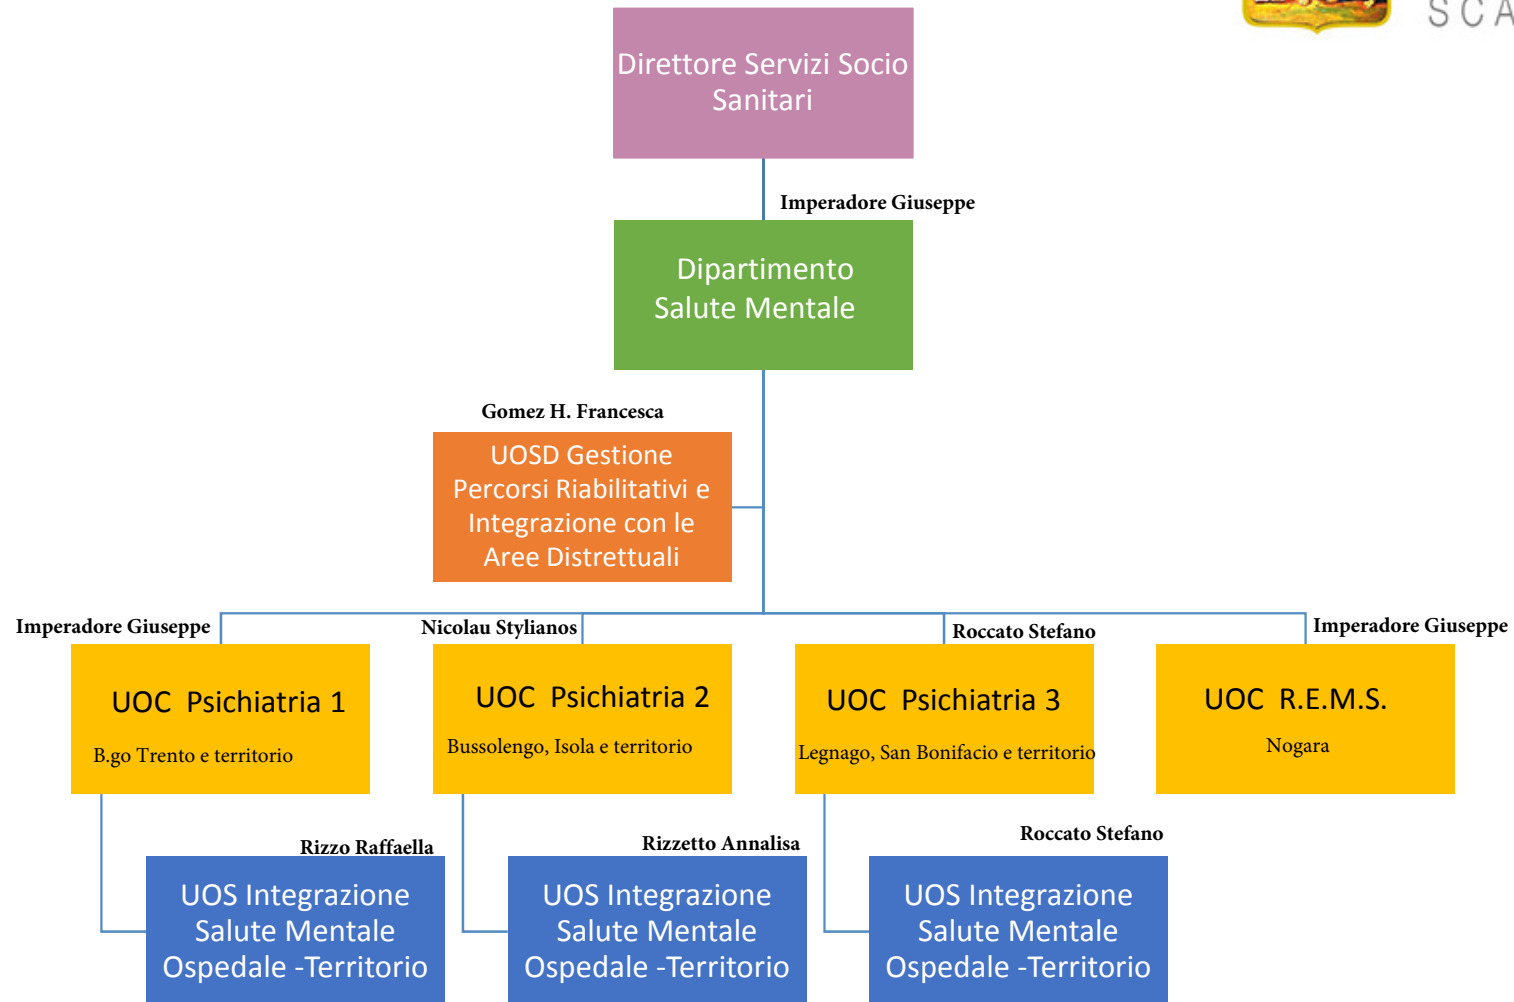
SCA

Direttore Servizi Socio Sanitari

Imperadore Giuseppe

Dipartimento Salute Mentale

Gomez H. Francesca

UOSD Gestione Percorsi Riabilitativi e Integrazione con le Aree Distrettuali

Imperadore Giuseppe

UOC Psichiatria 1

B.go Trento e territorio

Nicolau Stylianos

UOC Psichiatria 2

Bussolengo, Isola e territorio

Roccato Stefano

UOC Psichiatria 3

Legnago, San Bonifacio e territorio

Imperadore Giuseppe

UOC R.E.M.S.

Nogara

Rizzo Raffaella

UOS Integrazione Salute Mentale Ospedale -Territorio

Rizzetto Annalisa

UOS Integrazione Salute Mentale Ospedale -Territorio

Roccato Stefano

UOS Integrazione Salute Mentale Ospedale -Territorio